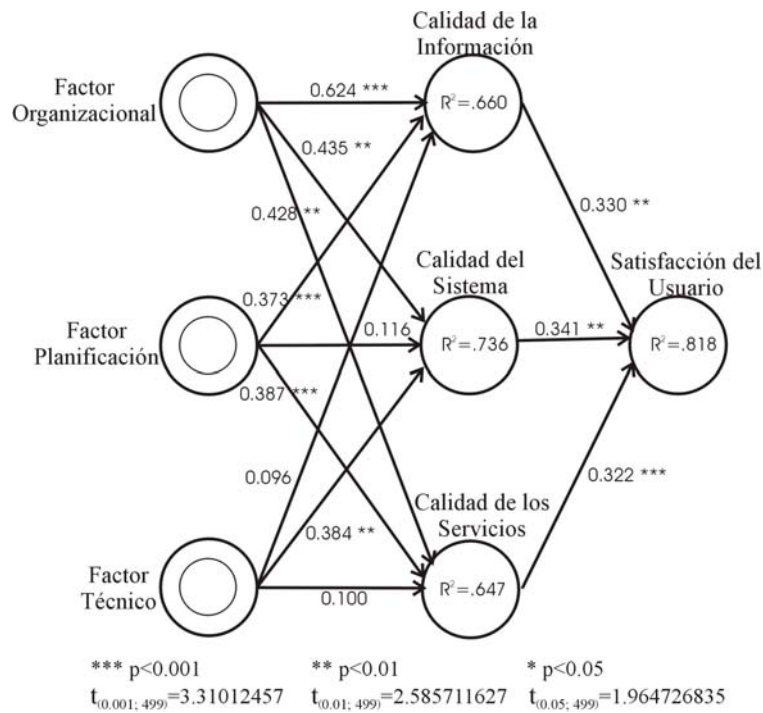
Calidad de la Información

Factor Organizacional

0.624 ***

$R^2$=.660

0.435 **

0.428 **

0.330 **

Calidad del Sistema

Satisfacción del Usuario

0.373 ***

Factor Planificación

0.116

$R^2$=.736

0.341 **

$R^2$=.818

0.387 ***

0.096

0.322 ***

Calidad de los Servicios

0.384 **

Factor Técnico

0.100

$R^2$=.647

*** p<0.001
$t_{(0.001; 499)}$=3.31012457

** p<0.01
$t_{(0.01; 499)}$=2.585711627

* p<0.05
$t_{(0.05; 499)}$=1.964726835